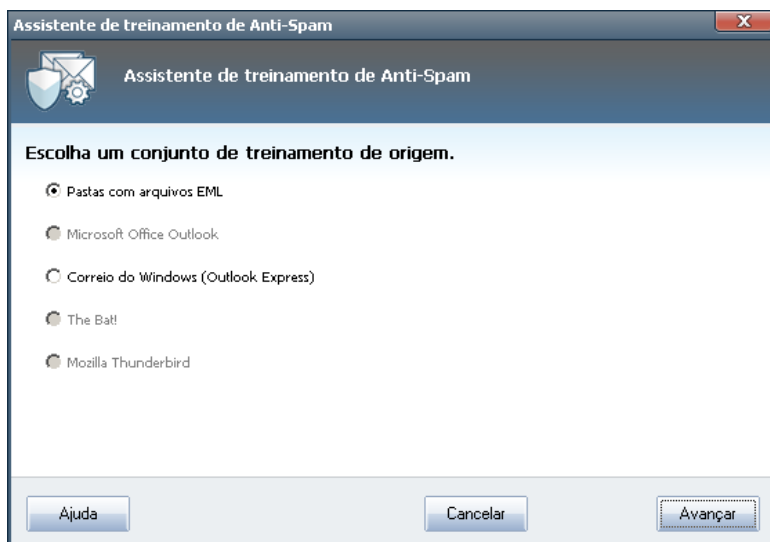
Assistente de treinamento de Anti-Spam

Assistente de treinamento de Anti-Spam

Escolha um conjunto de treinamento de origem.

Pastas com arquivos EML

Microsoft Office Outlook

Correio do Windows (Outlook Express)

The Bat!

Mozilla Thunderbird

Ajuda

Cancelar

Avançar